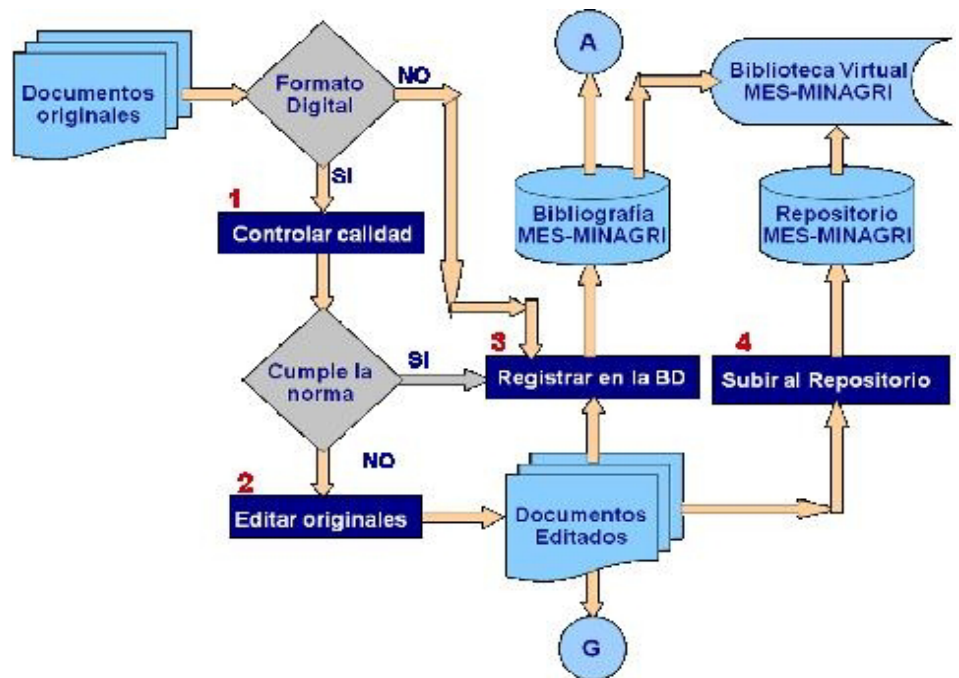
Documentos originales

Formato Digital

NO

SI

1

Controlar calidad

Cumple la norma

SI

NO

2

Editar originales

A

Bibliografía MES-MINAGRI

3

Registrar en la BD

Documentos Editados

G

Biblioteca Virtual MES-MINAGRI

Repositorio MES-MINAGRI

4

Subir al Repositorio